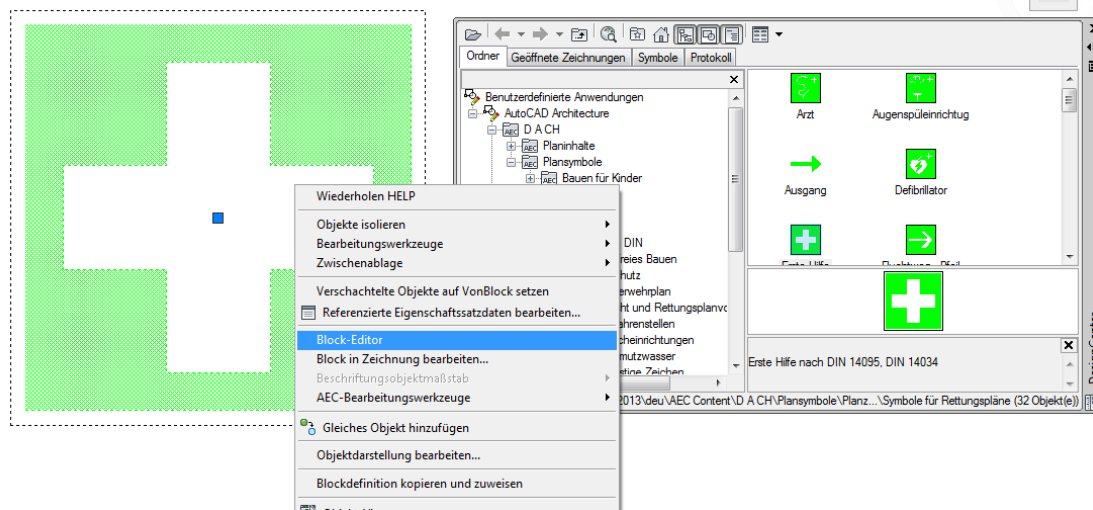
Ordner | Geöffnete Zeichnungen | Symbole | Protokoll

Benutzerdefinierte Anwendungen
AutoCAD Architecture
D A CH
Planinhalte
Plansymbole
Bauen für Kinder
DIN
reies Bauen
hutz
erwehrplan
ht und Rettungsplanvo
ahrenstellen
heinrichtungen
mutzwasser
stige Zeichen

Arzt
Augenspüleinrichtug
Ausgang
Defibrillator
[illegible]
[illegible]

Erste Hilfe nach DIN 14095, DIN 14034

2013\deu\AEC Content\D A CH\Plansymbole\Planz...\Symbole für Rettungspläne (32 Objekt(e))

Wiederholen HELP
Objekte isolieren
Bearbeitungswerkzeuge
Zwischenablage
Verschachtelte Objekte auf VonBlock setzen
Referenzierte Eigenschaftssatzdaten bearbeiten...
Block-Editor
Block in Zeichnung bearbeiten...
Beschriftungsobjektmaßstab
AEC-Bearbeitungswerkzeuge
Gleiches Objekt hinzufügen
Objektdarstellung bearbeiten...
Blockdefinition kopieren und zuweisen
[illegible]